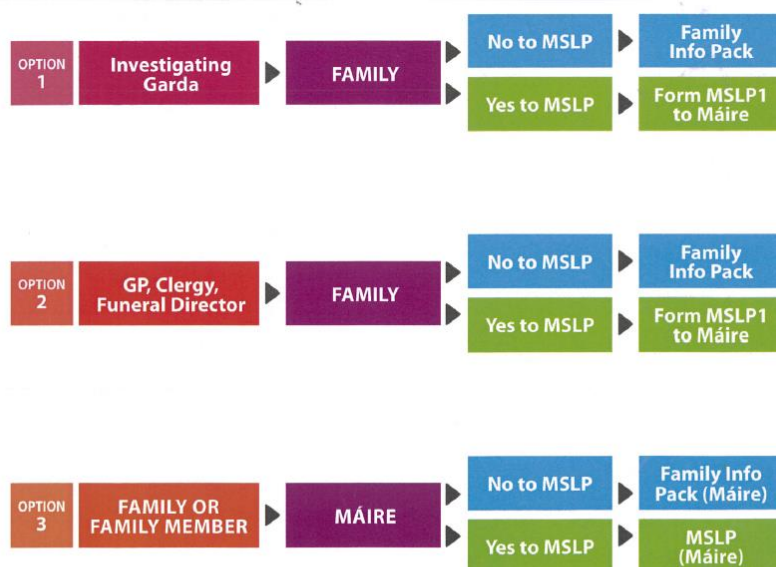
OPTION 1
Investigating Garda
FAMILY
No to MSLP
Family Info Pack
Yes to MSLP
Form MSLP1 to Máire

OPTION 2
GP, Clergy, Funeral Director
FAMILY
No to MSLP
Family Info Pack
Yes to MSLP
Form MSLP1 to Máire

OPTION 3
FAMILY OR FAMILY MEMBER
MÁIRE
No to MSLP
Family Info Pack (Máire)
Yes to MSLP
MSLP (Máire)